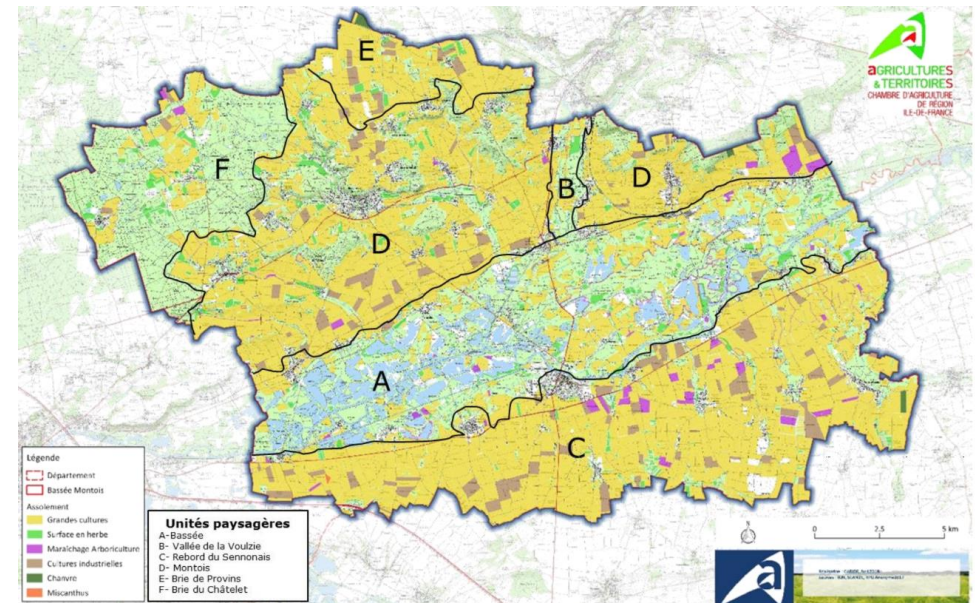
aGRICULTURES
&TERRITOIRES
CHAMBRE D'AGRICULTURE DE RÉGION ILE-DE-FRANCE

E
F
D
B
D
A
C

Légende
Département
Bassée Montois
Assolement
Grandes cultures
Surface en herbe
Maraîchage Arboriculture
Cultures industrielles
Chanvre
Miscanthus

Unités paysagères
A-Bassée
B- Vallée de la Voulzie
C- Rebord du Sennonais
D- Montois
E- Brie de Provins
F- Brie du Châtelet

0 2.5 5 km

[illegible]